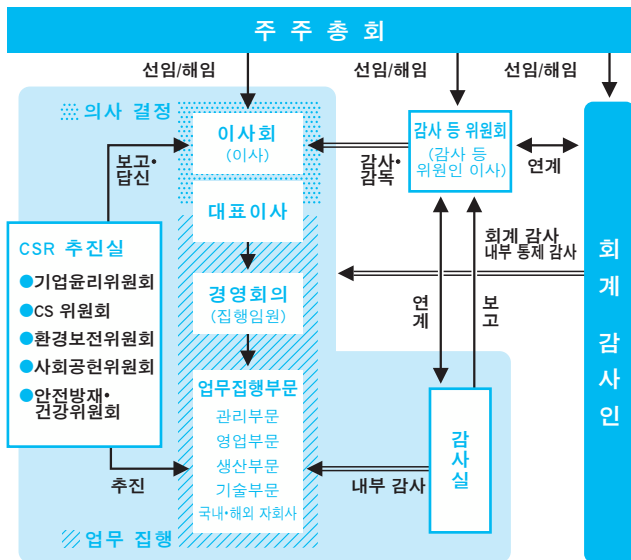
주 주 총 회

선임/해임

선임/해임

선임/해임

의사 결정

이사회
(이사)

감사 등 위원회
(감사 등 위원인 이사)

감사•
감독

연계

보고•
답신

대표이사

회계 감사
내부 통제 감사

회
계
감
사
인

CSR 추진실
기업윤리위원회
CS 위원회
환경보전위원회
사회공헌위원회
안전방재•
건강위원회

경영회의
(집행임원)

연
계

보
고

업무집행부문
관리부문
영업부문
생산부문
기술부문
국내•해외 자회사

감
사
실

추진

내부 감사

업무 집행